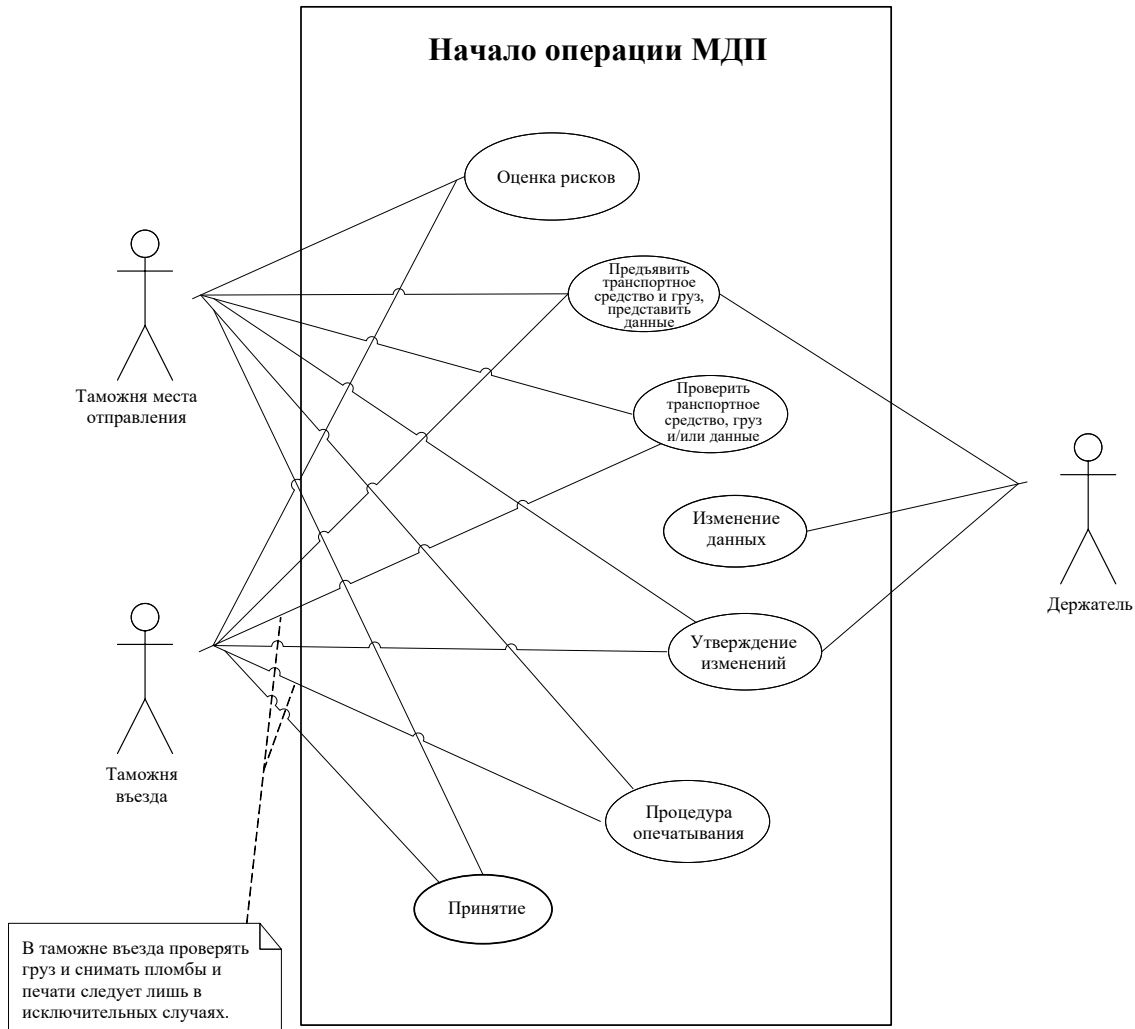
Начало операции МДП

Оценка рисков

Таможня места отправления

Предъявить транспортное средство и груз, представить данные

Проверить транспортное средство, груз и/или данные

Изменение данных

Держатель

Таможня въезда

Утверждение изменений

Процедура опечатывания

Принятие

В таможне въезда проверять груз и снимать пломбы и печати следует лишь в исключительных случаях.